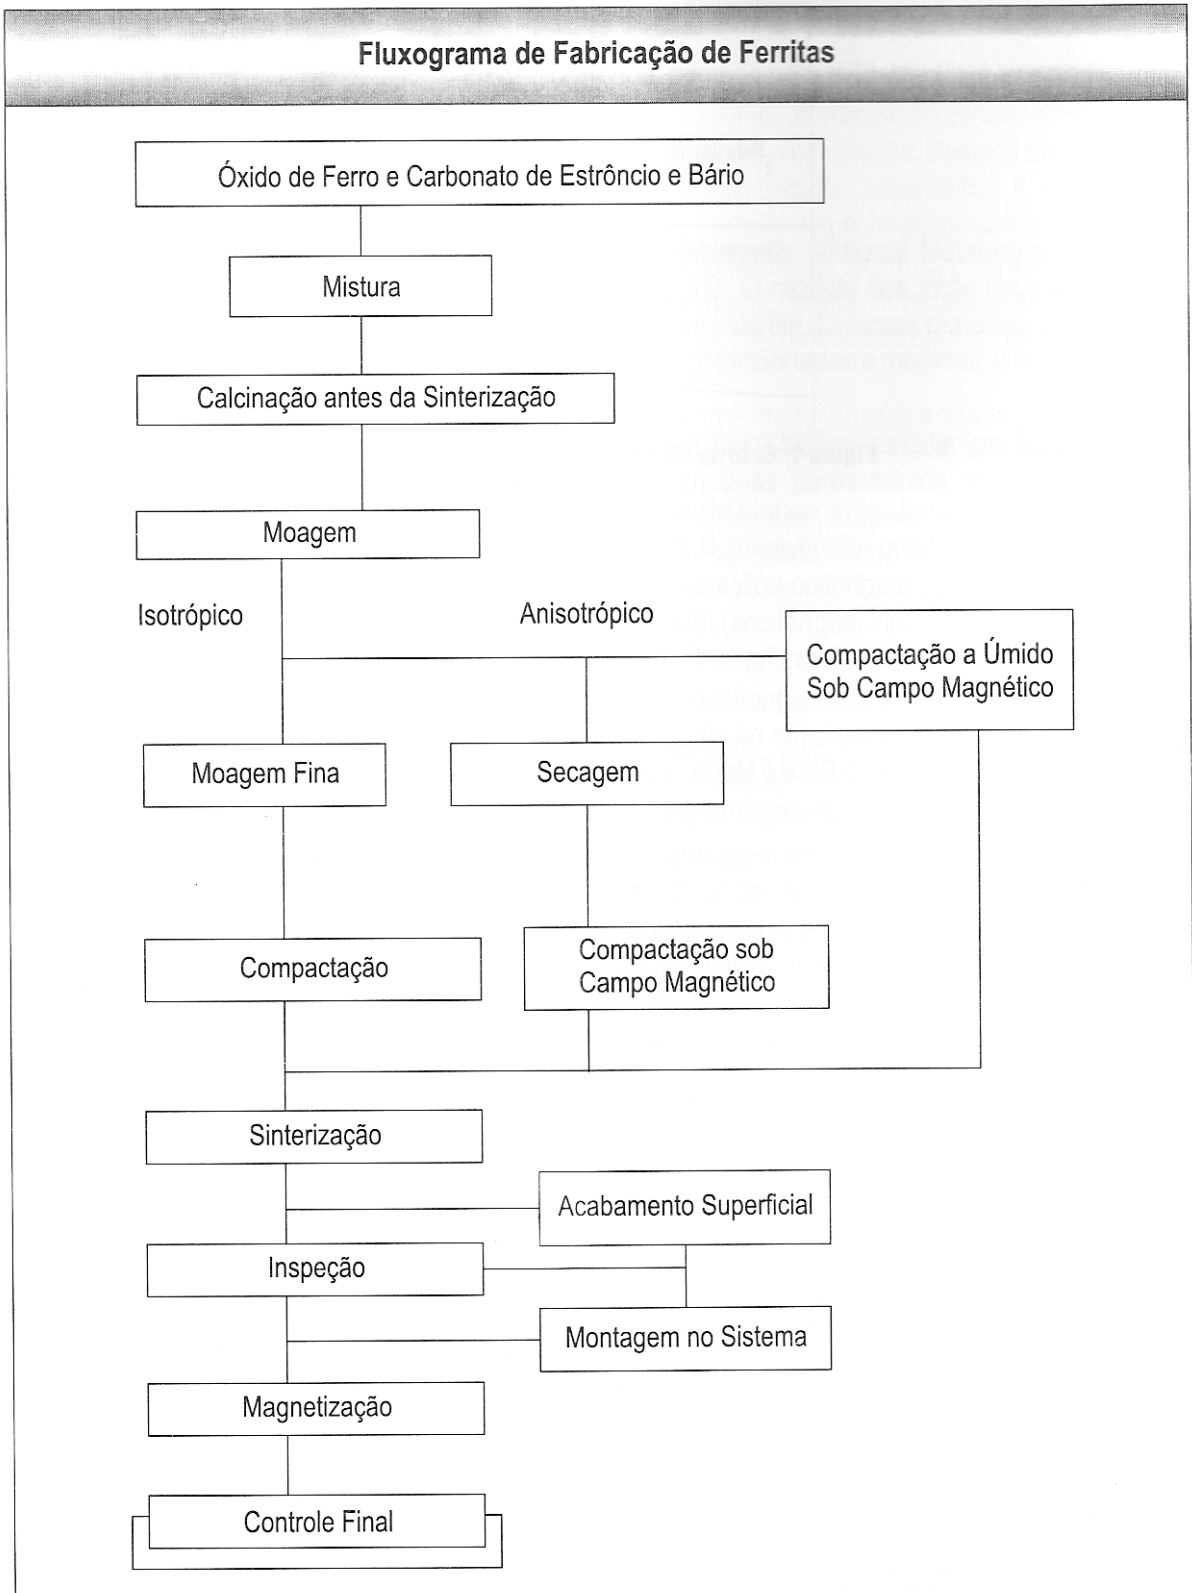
Fluxograma de Fabricação de Ferritas

Óxido de Ferro e Carbonato de Estrôncio e Bário

Mistura

Calcinação antes da Sinterização

Moagem

Isotrópico

Anisotrópico

Compactação a Úmido Sob Campo Magnético

Moagem Fina

Secagem

Compactação

Compactação sob Campo Magnético

Sinterização

Acabamento Superficial

Inspeção

Montagem no Sistema

Magnetização

Controle Final